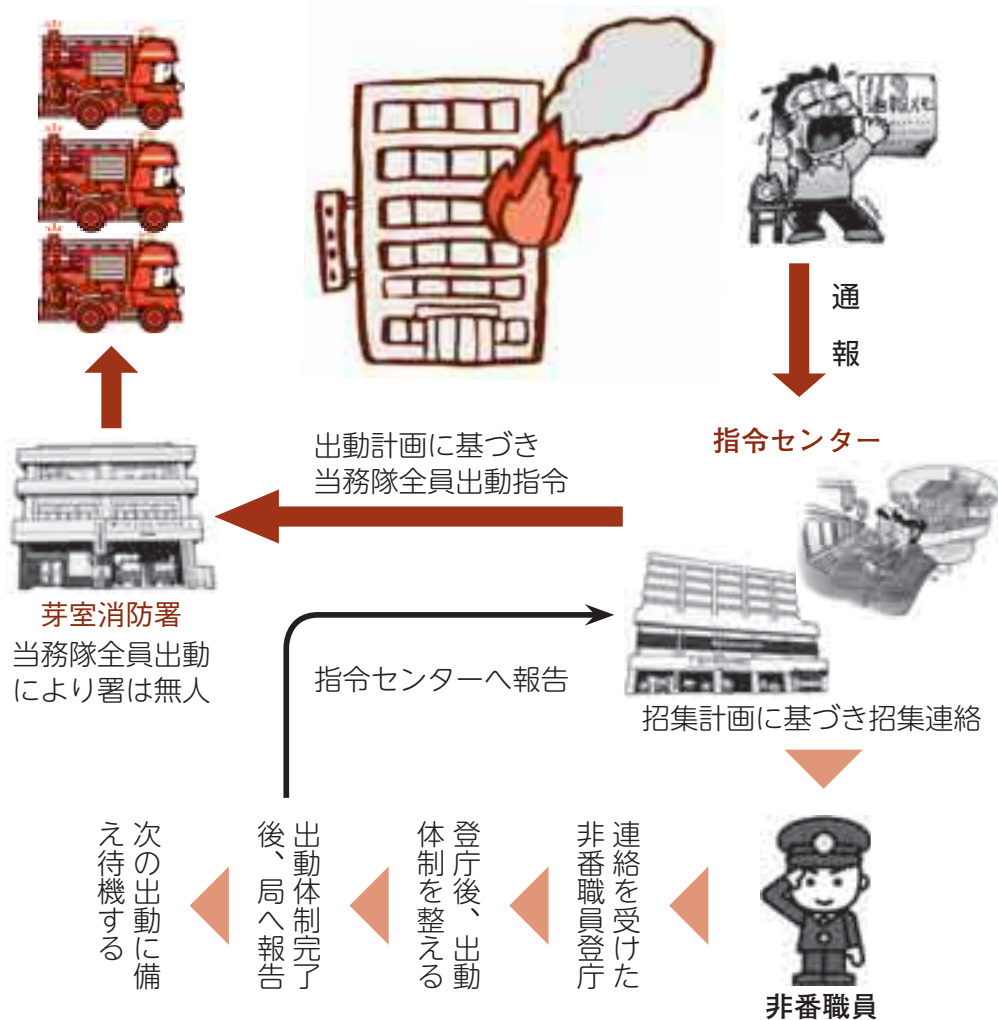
通報

指令センター

出動計画に基づき
当務隊全員出動指令

芽室消防署
当務隊全員出動
により署は無人

指令センターへ報告

招集計画に基づき招集連絡

非番職員

連絡を受けた非番職員登庁

登庁後、出動体制を整える

出動体制完了後、局へ報告

次の出動に備え待機する